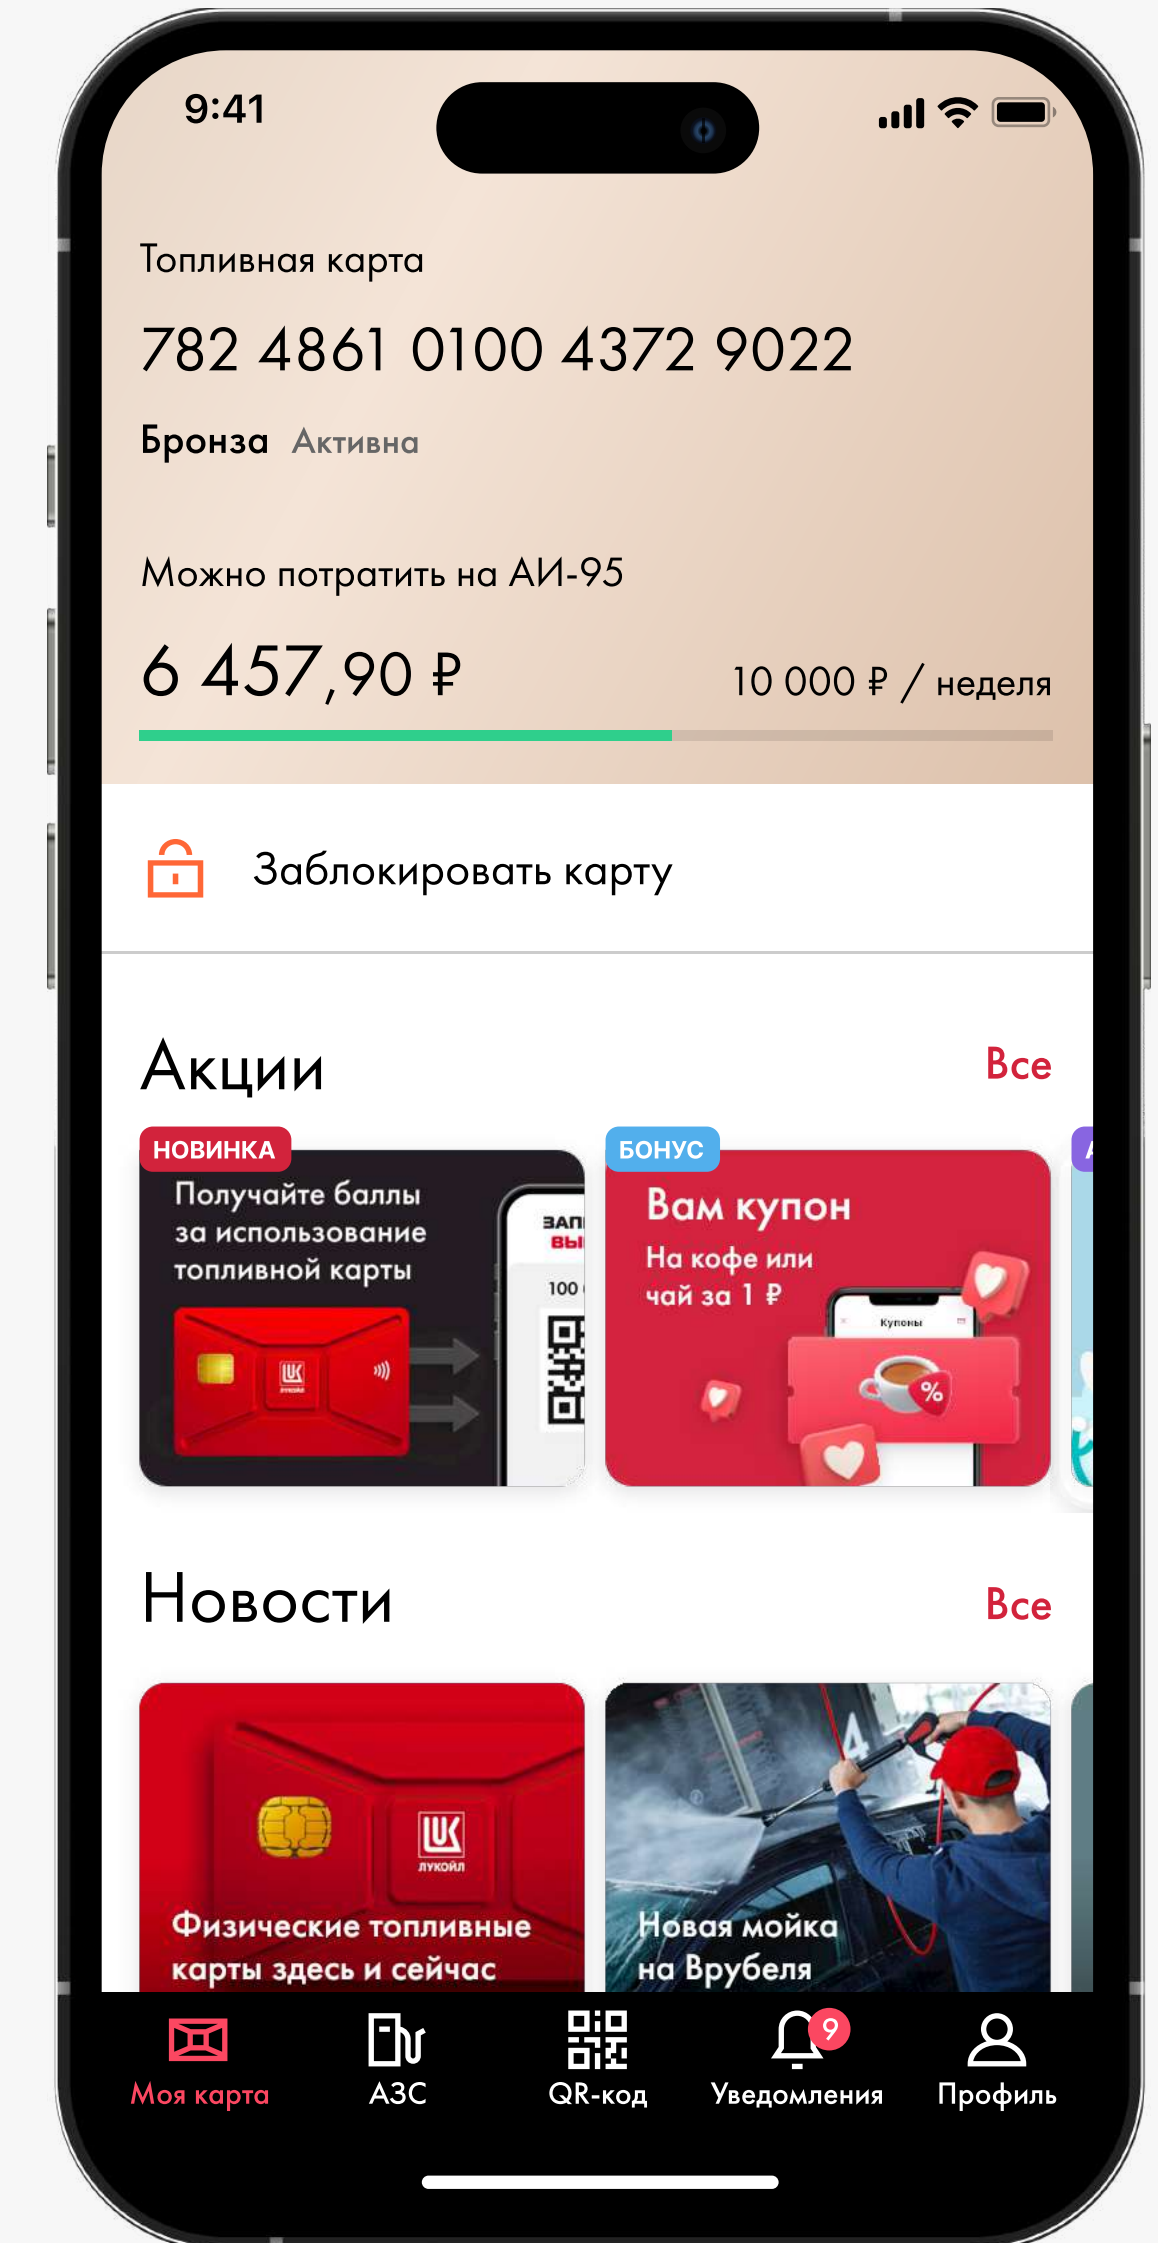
9:41

Топливная карта

782 4861 0100 4372 9022

Бронза Активна

Можно потратить на АИ-95

6 457,90 ₽

10 000 ₽ / неделя

Заблокировать карту

Акции

Все

НОВИНКА

Получайте баллы за использование топливной карты

ЗАП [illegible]
ВЫ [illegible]

100 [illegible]

БОНУС

Вам купон

На кофе или чай за 1 ₽

Купоны

Новости

Все

Физические топливные карты здесь и сейчас

ЛУКОЙЛ

Новая мойка на Врубеля

Моя карта

АЗС

QR-код

9

Уведомления

Профиль